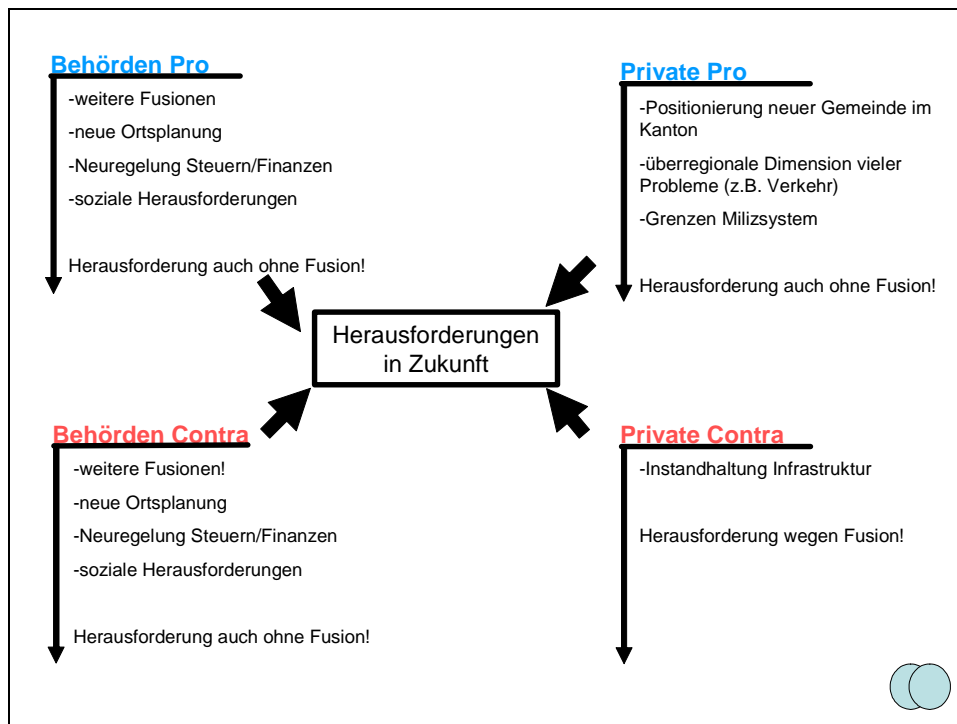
Behörden Pro

-weitere Fusionen

-neue Ortsplanung

-Neuregelung Steuern/Finanzen

-soziale Herausforderungen

Herausforderung auch ohne Fusion!

Private Pro

-Positionierung neuer Gemeinde im Kanton

-überregionale Dimension vieler Probleme (z.B. Verkehr)

-Grenzen Milizsystem

Herausforderung auch ohne Fusion!

Herausforderungen in Zukunft

Behörden Contra

-weitere Fusionen!

-neue Ortsplanung

-Neuregelung Steuern/Finanzen

-soziale Herausforderungen

Herausforderung auch ohne Fusion!

Private Contra

-Instandhaltung Infrastruktur

Herausforderung wegen Fusion!